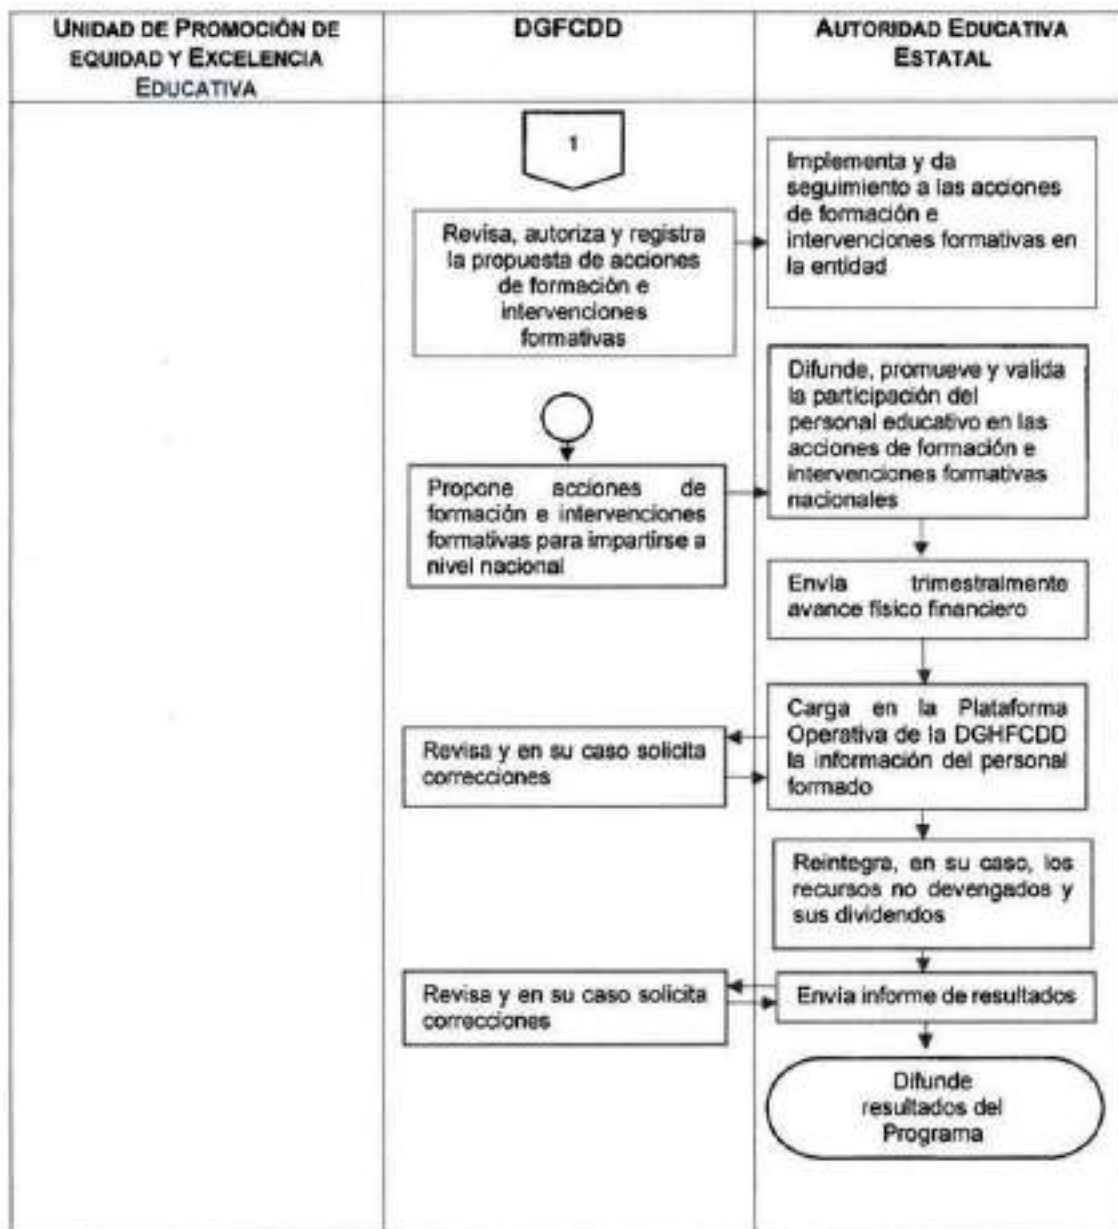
| UNIDAD DE PROMOCIÓN DE EQUIDAD Y EXCELENCIA EDUCATIVA | DGFCDD | AUTORIDAD EDUCATIVA ESTATAL |
|---|---|---|

1

Revisa, autoriza y registra la propuesta de acciones de formación e intervenciones formativas

Implementa y da seguimiento a las acciones de formación e intervenciones formativas en la entidad

Propone acciones de formación e intervenciones formativas para impartirse a nivel nacional

Difunde, promueve y valida la participación del personal educativo en las acciones de formación e intervenciones formativas nacionales

Envía trimestralmente avance físico financiero

Revisa y en su caso solicita correcciones

Carga en la Plataforma Operativa de la DGHFCDD la información del personal formado

Reintegra, en su caso, los recursos no devengados y sus dividendos

Revisa y en su caso solicita correcciones

Envía informe de resultados

Difunde resultados del Programa